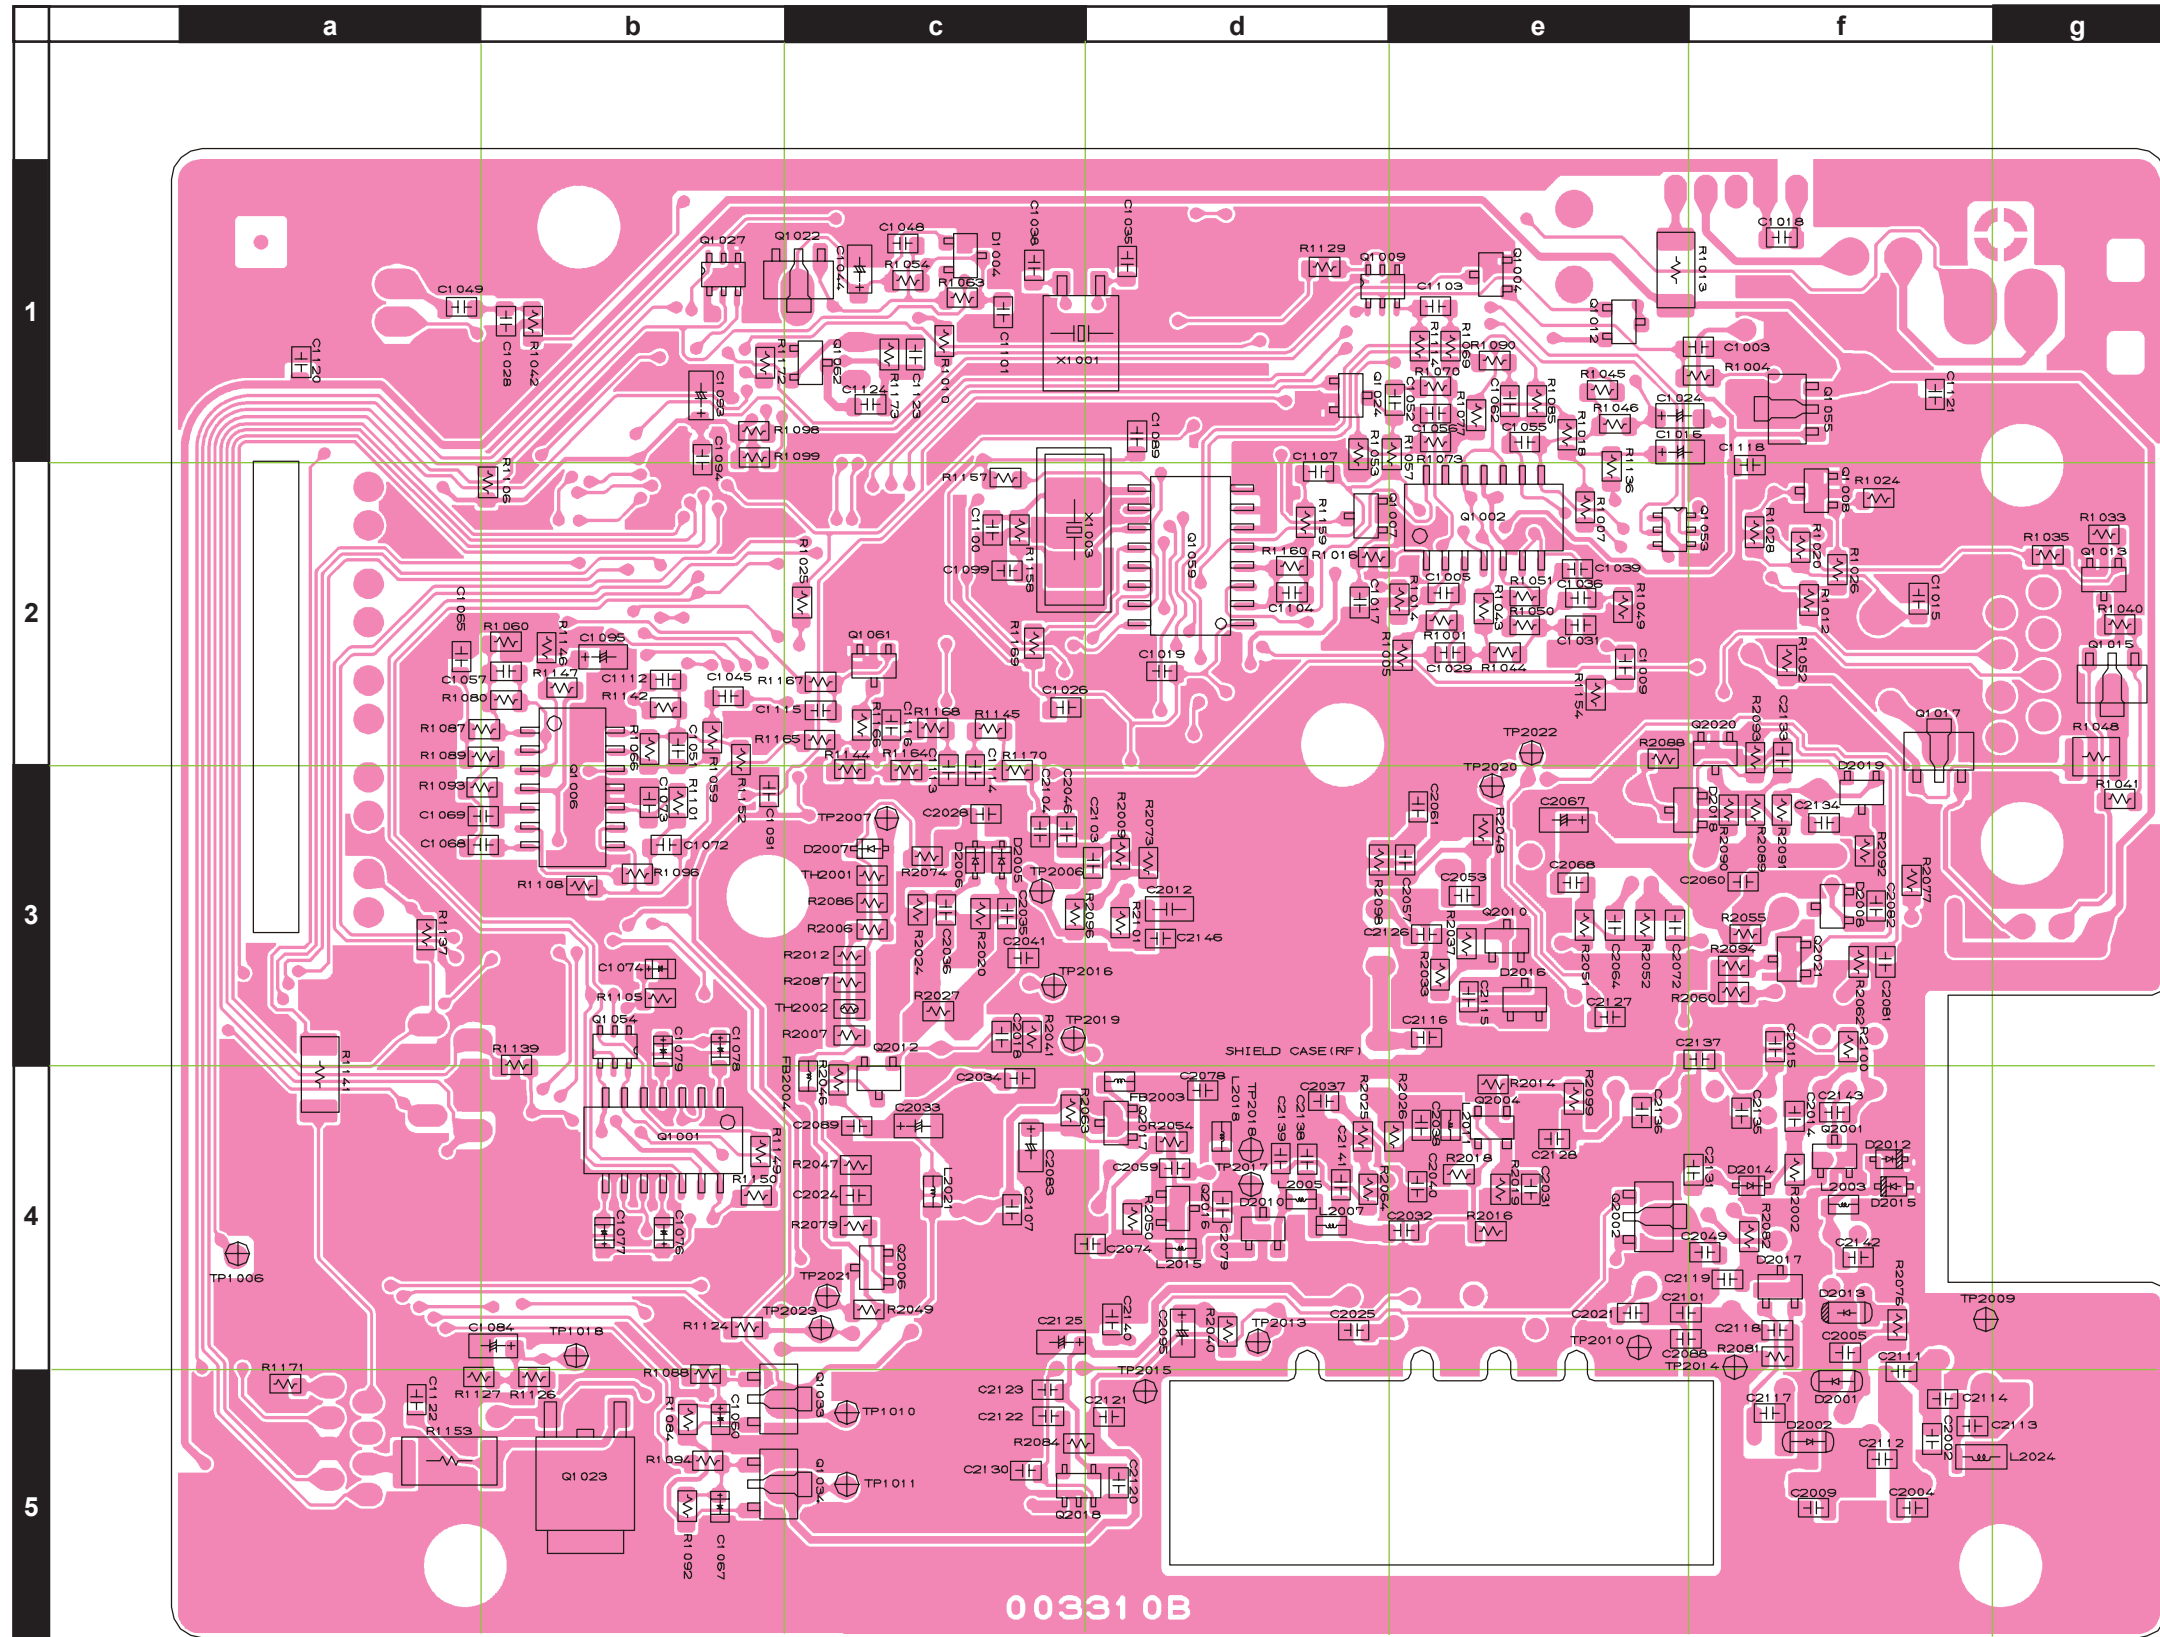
a b c d e f g

1 2 3 4 5

C1049 C1120 C1028 R1042 Q1027 Q1022 C1044 C1048 R1054 R1053 D1004 C1038 C1035 X1001 C1101 R1129 Q1009 Q1004 C1103 R1013 C1018 Q1012 C1003 R1004 Q1055 C1121

SHIELD CASE (RF)

TP1006 TP1018 TP1010 TP1011 TP2007 TP2006 TP2016 TP2019 TP2022 TP2020 TP2021 TP2023 TP2013 TP2015 TP2010 TP2014 TP2009 TP2017

Q1001 Q1002 Q1006 Q1023 Q1054 Q1059 Q1061 Q2012 Q2010 Q2004 Q2001 Q2002 Q2018 Q1033 Q1034 Q1013 Q1015 Q1017 Q2020 X1003

003310B